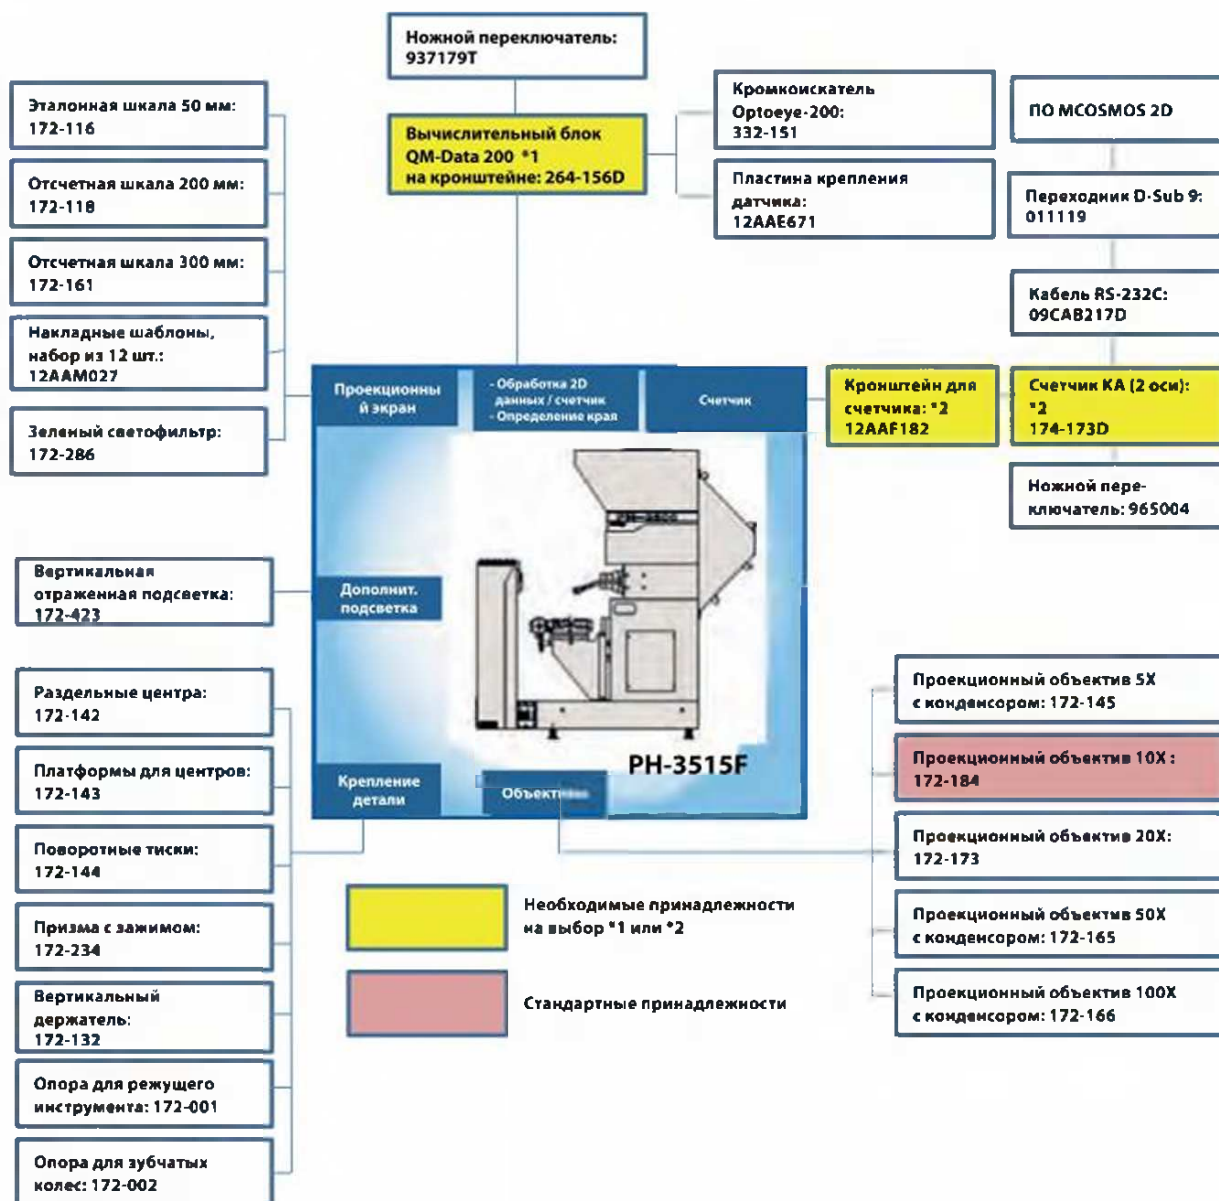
Ножной переключатель: 937179T

Эталонная шкала 50 мм: 172-116

Отсчетная шкала 200 мм: 172-118

Отсчетная шкала 300 мм: 172-161

Накладные шаблоны, набор из 12 шт.: 12AAM027

Зеленый светофильтр: 172-286

Вычислительный блок QM-Data 200 *1 на кронштейне: 264-156D

Кромкоискатель Optoeye-200: 332-151

Пластина крепления датчика: 12AAE671

ПО MCOSMOS 2D

Переходник D-Sub 9: 011119

Кабель RS-232C: 09CAB217D

Проекционный экран

- Обработка 2D данных / счетчик
- Определение края

Счетчик

Кронштейн для счетчика: *2 12AAF182

Счетчик KA (2 оси): *2 174-173D

Ножной переключатель: 965004

Вертикальная отраженная подсветка: 172-423

Дополнит. подсветка

Раздельные центра: 172-142

Платформы для центров: 172-143

Поворотные тиски: 172-144

Призма с зажимом: 172-234

Вертикальный держатель: 172-132

Опора для режущего инструмента: 172-001

Опора для зубчатых колес: 172-002

Крепление детали

Объективы

PH-3515F

Проекционный объектив 5X с кондерсором: 172-145

Проекционный объектив 10X : 172-184

Проекционный объектив 20X: 172-173

Проекционный объектив 50X с кондерсором: 172-165

Проекционный объектив 100X с кондерсором: 172-166

Необходимые принадлежности на выбор *1 или *2

Стандартные принадлежности